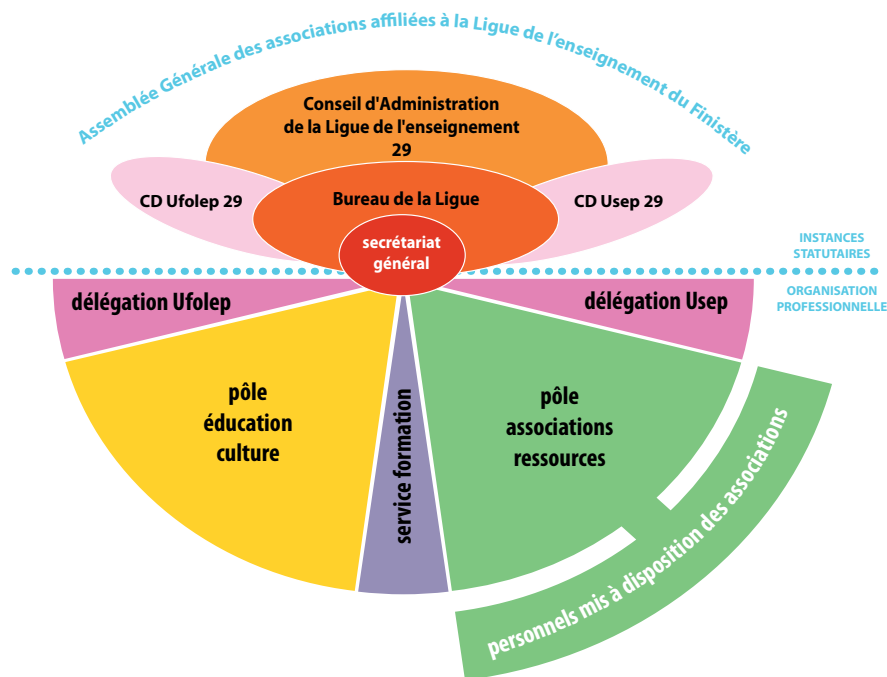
Assemblée Générale des associations affiliées à la Ligue de l'enseignement du Finistère

Conseil d'Administration de la Ligue de l'enseignement 29

CD Ufolep 29

Bureau de la Ligue

CD Usep 29

secrétariat général

INSTANCES STATUTAIRES

ORGANISATION PROFESSIONNELLE

délégation Ufolep

délégation Usep

pôle éducation culture

service formation

pôle associations ressources

personnels mis à disposition des associations